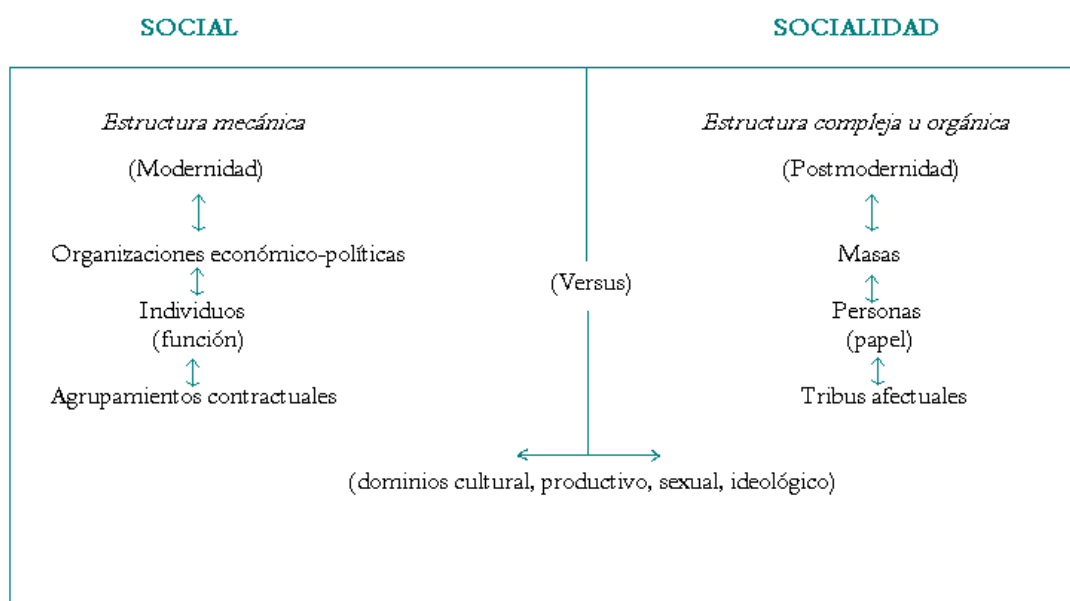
SOCIAL

SOCIALIDAD

*Estructura mecánica*

(Modernidad)

Organizaciones económico-políticas

Individuos
(función)

Agrupamientos contractuales

(Versus)

*Estructura compleja u orgánica*

(Postmodernidad)

Masas

Personas
(papel)

Tribus afectuales

(dominios cultural, productivo, sexual, ideológico)